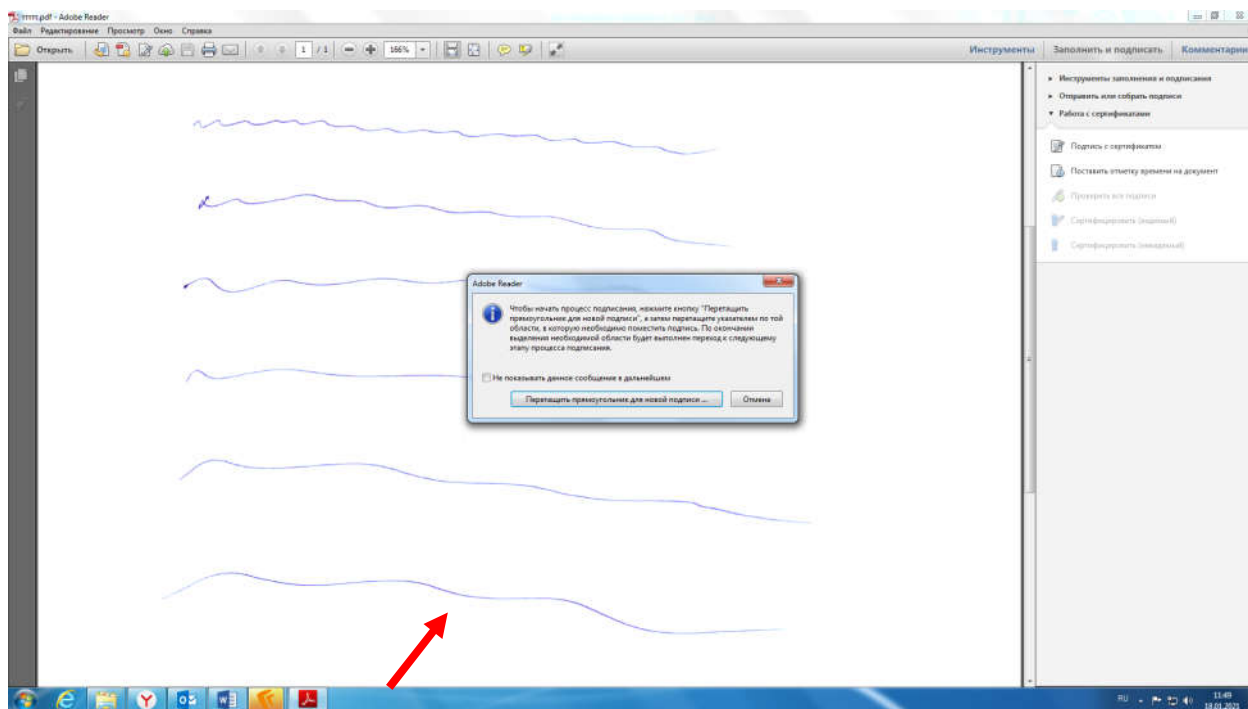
rrrrr.pdf - Adobe Reader

Файл Редактирование Просмотр Окно Справка

Открыть 1 / 1 166%

Инструменты Заполнить и подписать Комментарии

Инструменты заполнения и подписания

Отправить или собрать подписи

Работа с сертификатами

Подпись с сертификатом

Поставить отметку времени на документ

Проверить все подписи

Сертифицировать (видимый)

Сертифицировать (невидимый)

Adobe Reader

Чтобы начать процесс подписания, нажмите кнопку "Перетащить прямоугольник для новой подписи", а затем перетащите указателем по той области, в которую необходимо поместить подпись. По окончании выделения необходимой области будет выполнен переход к следующему этапу процесса подписания.

Не показывать данное сообщение в дальнейшем

Перетащить прямоугольник для новой подписи ...

Отмена

RU 11:49 19.01.2021